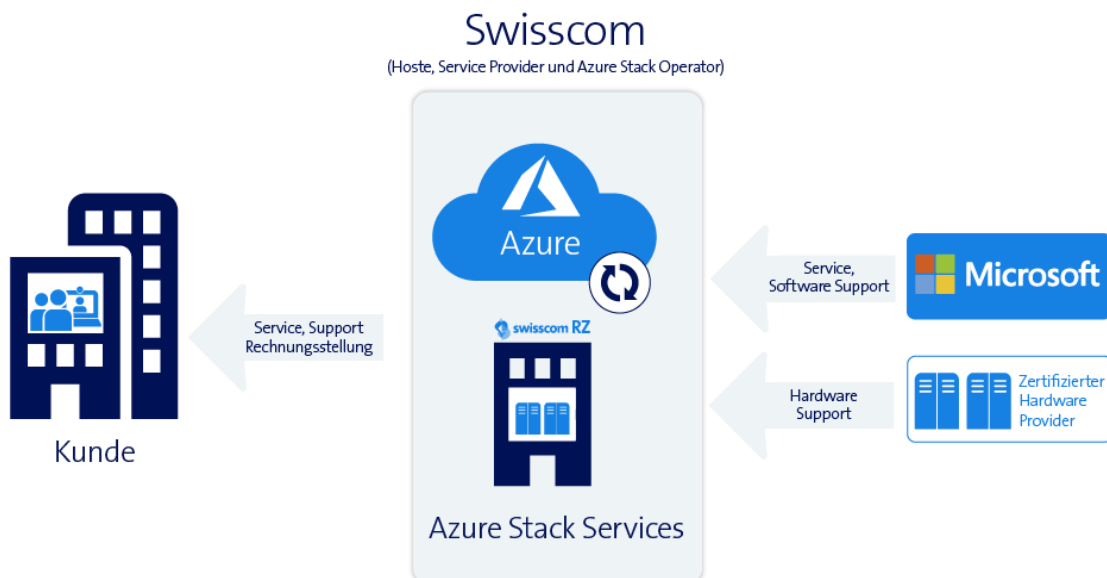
Swisscom

(Hoste, Service Provider und Azure Stack Operator)

Azure

swisscom RZ

Azure Stack Services

Service, Support Rechnungsstellung

Kunde

Service, Software Support

Microsoft

Hardware Support

Zertifizierter Hardware Provider